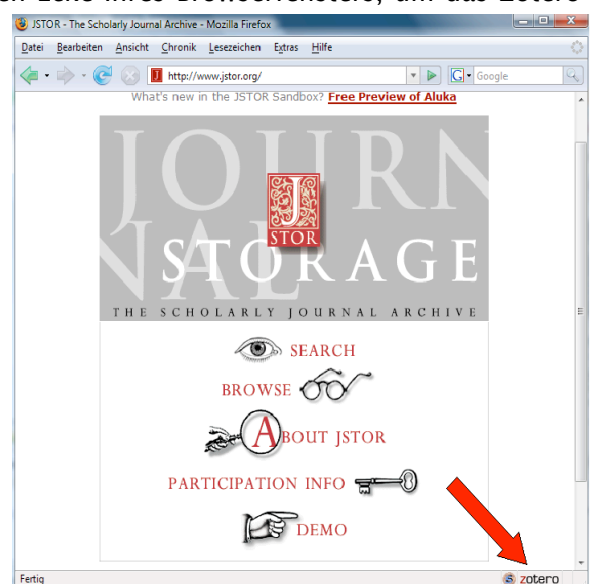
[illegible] Ecke Ihres Browserfensters, um das Zotero

JSTOR - The Scholarly Journal Archive - Mozilla Firefox

Datei Bearbeiten Ansicht Chronik Lesezeichen Extras Hilfe

http://www.jstor.org/

Google

What's new in the JSTOR Sandbox? Free Preview of Aluka

JOURNAL

J

STOR

STORAGE

THE SCHOLARLY JOURNAL ARCHIVE

SEARCH

BROWSE

ABOUT JSTOR

PARTICIPATION INFO

DEMO

Fertig

zotero